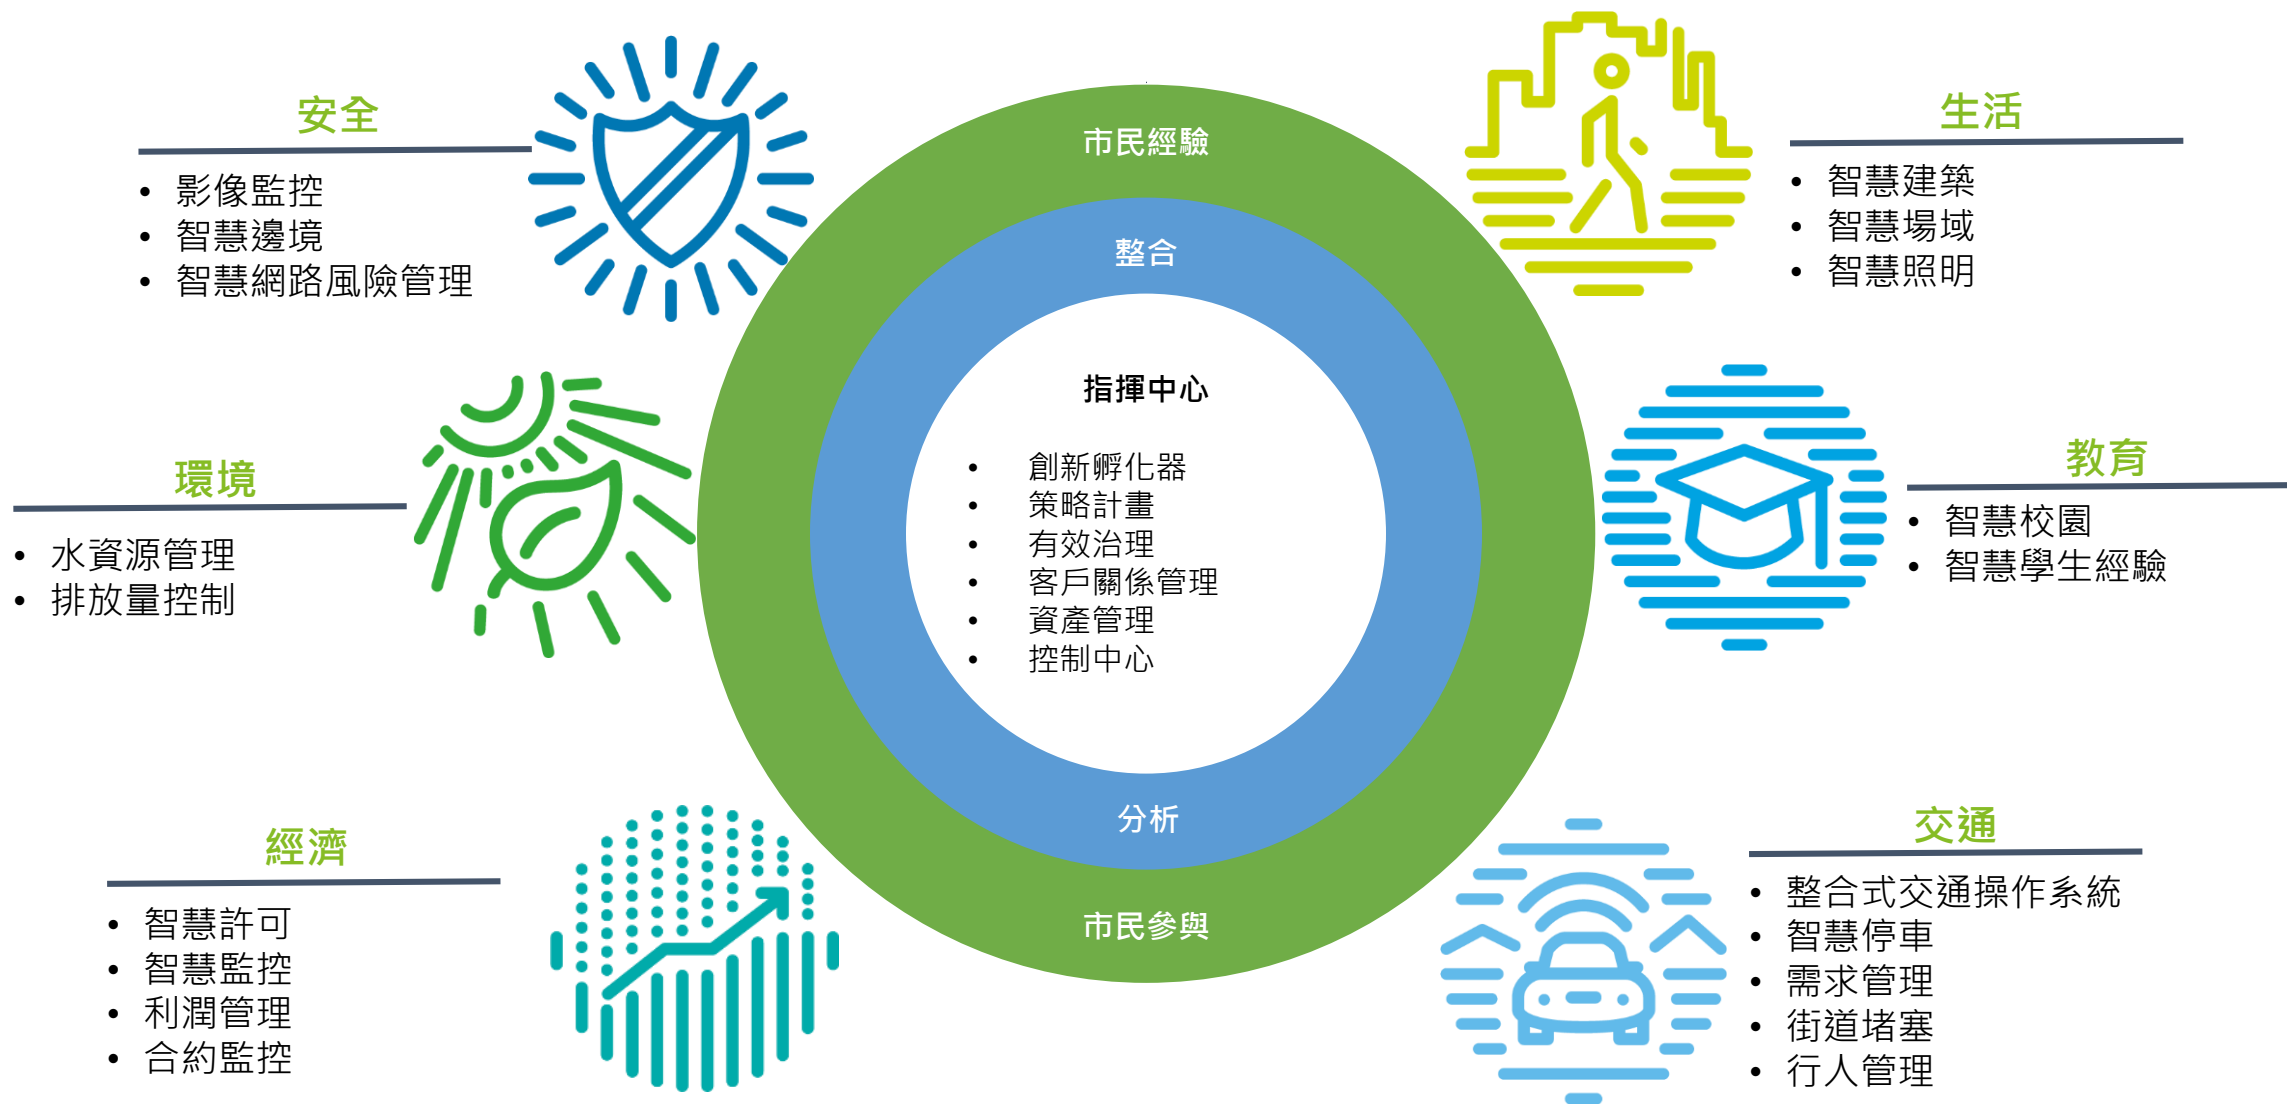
安全

- 影像監控
- 智慧邊境
- 智慧網路風險管理

生活

- 智慧建築
- 智慧場域
- 智慧照明

市民經驗

整合

指揮中心

- 創新孵化器
- 策略計畫
- 有效治理
- 客戶關係管理
- 資產管理
- 控制中心

分析

市民參與

環境

- 水資源管理
- 排放量控制

教育

- 智慧校園
- 智慧學生經驗

經濟

- 智慧許可
- 智慧監控
- 利潤管理
- 合約監控

交通

- 整合式交通操作系統
- 智慧停車
- 需求管理
- 街道堵塞
- 行人管理